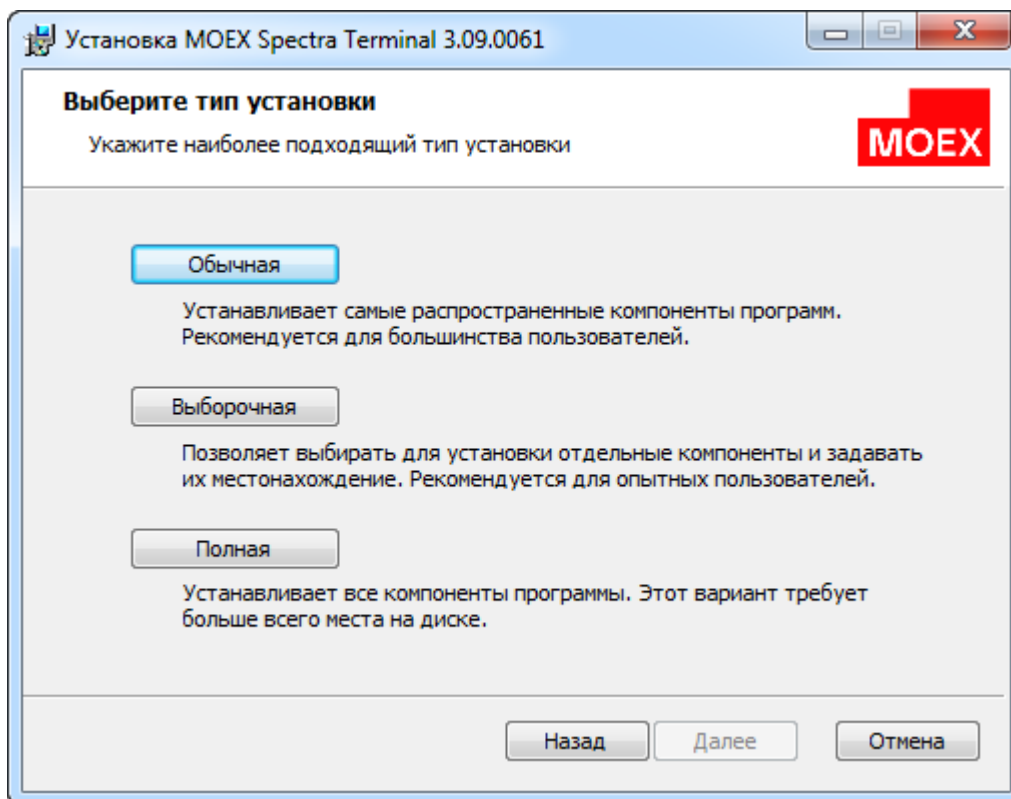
Установка MOEX Spectra Terminal 3.09.0061

Выберите тип установки

Укажите наиболее подходящий тип установки

MOEX

Обычная

Устанавливает самые распространенные компоненты программ. Рекомендуется для большинства пользователей.

Выборочная

Позволяет выбирать для установки отдельные компоненты и задавать их местонахождение. Рекомендуется для опытных пользователей.

Полная

Устанавливает все компоненты программы. Этот вариант требует больше всего места на диске.

Назад

Далее

Отмена